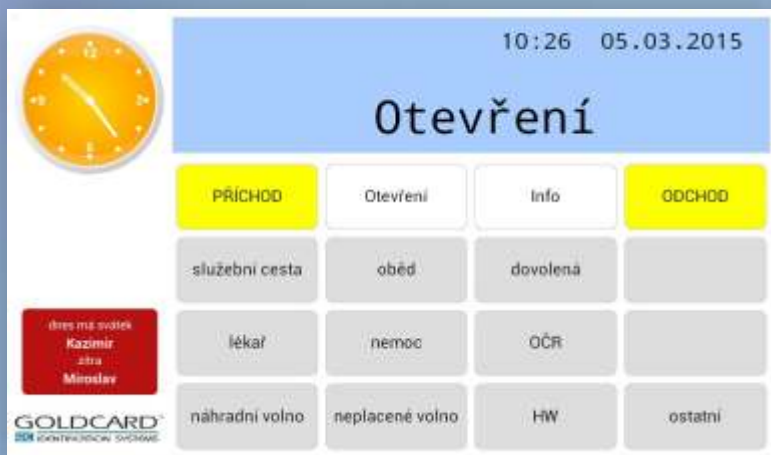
10:26 05.03.2015

Otevření

PŘÍCHOD

Otevření

Info

ODCHOD

služební cesta

oběd

dovolená

lékař

nemoc

OČR

náhradní volno

neplacené volno

HW

ostatní

dnes má svátek
Kazimír
zítra
Miroslav

GOLDCARD
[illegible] IDENTIFIKAČNÍ SYSTÉMY